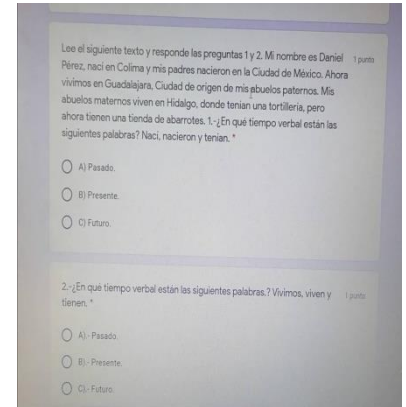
Lee el siguiente texto y responde las preguntas 1 y 2. Mi nombre es Daniel Pérez, nací en Colima y mis padres nacieron en la Ciudad de México. Ahora vivimos en Guadalajara, Ciudad de origen de mis abuelos paternos. Mis abuelos maternos viven en Hidalgo, donde tenían una tortillería, pero ahora tienen una tienda de abarrotes. 1.-¿En qué tiempo verbal están las siguientes palabras? Nací, nacieron y tenían. *

1 punto

A) Pasado.

B) Presente.

C) Futuro.

2.-¿En qué tiempo verbal están las siguientes palabras.? Vivimos, viven y tienen. *

1 punto

A).- Pasado.

B).- Presente.

C).- Futuro.